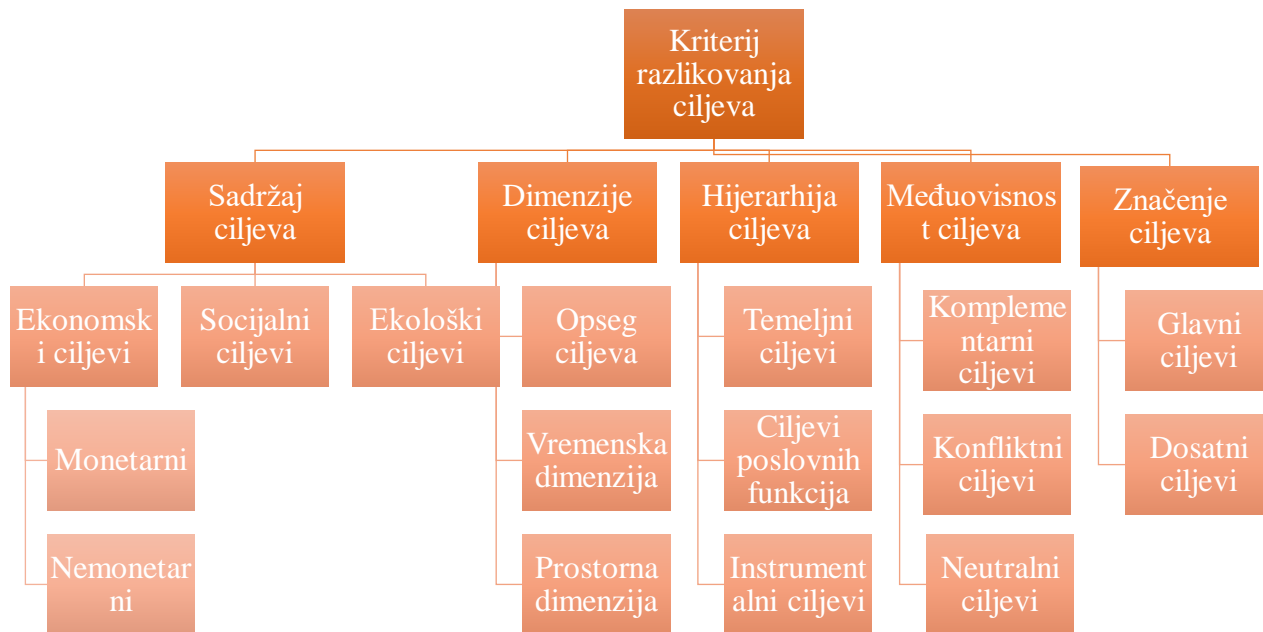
Kriterij razlikovanja ciljeva

Sadržaj ciljeva

Ekonomski ciljevi

Monetarni

Nemonetarni

Socijalni ciljevi

Ekološki ciljevi

Dimenzije ciljeva

Opseg ciljeva

Vremenska dimenzija

Prostorna dimenzija

Hijerarhija ciljeva

Temeljni ciljevi

Ciljevi poslovnih funkcija

Instrumentalni ciljevi

Međuovisnost ciljeva

Komplementarni ciljevi

Konfliktni ciljevi

Neutralni ciljevi

Značenje ciljeva

Glavni ciljevi

Dosatni ciljevi